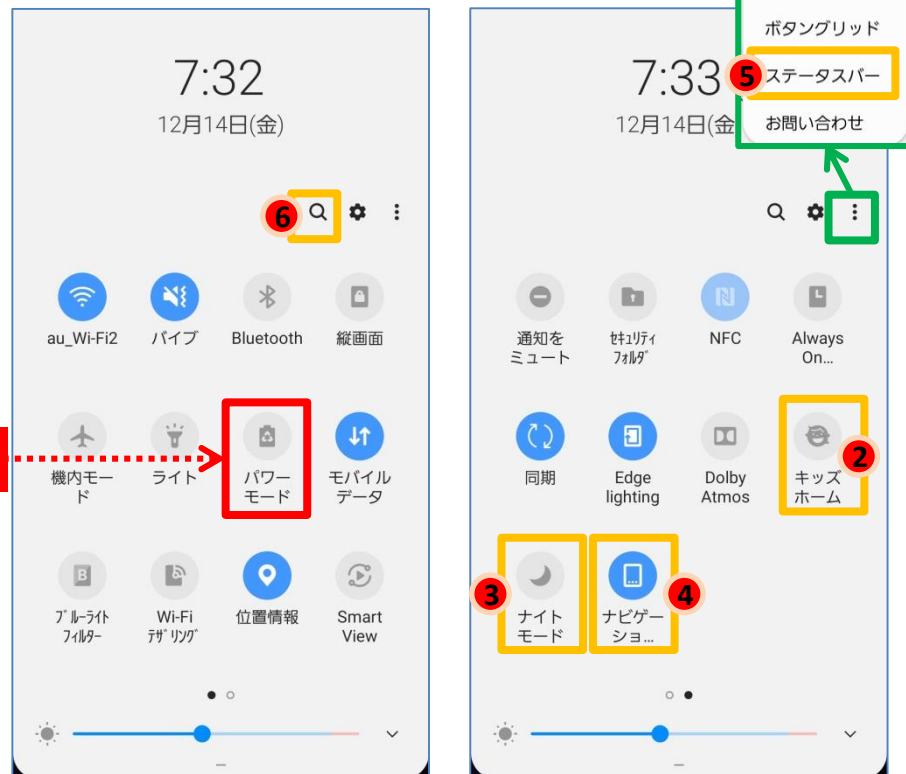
7:32
12月14日(金)

6

au_Wi-Fi2
バイブ
Bluetooth
縦画面

機内モード
ライト
パワーモード
モバイルデータ

ﾌﾞﾙｰﾗｲﾄﾌｨﾙﾀｰ
Wi-Fiﾃｻﾞﾘﾝｸﾞ
位置情報
Smart View

ボタングリッド
5 ステータスバー
お問い合わせ

7:33
12月14日(金)

通知をミュート
ｾｷｭﾘﾃｨﾌｫﾙﾀﾞ
NFC
Always On...

同期
Edge lighting
Dolby Atmos
2 キッズホーム

3 ナイトモード
4 ナビゲーショ...